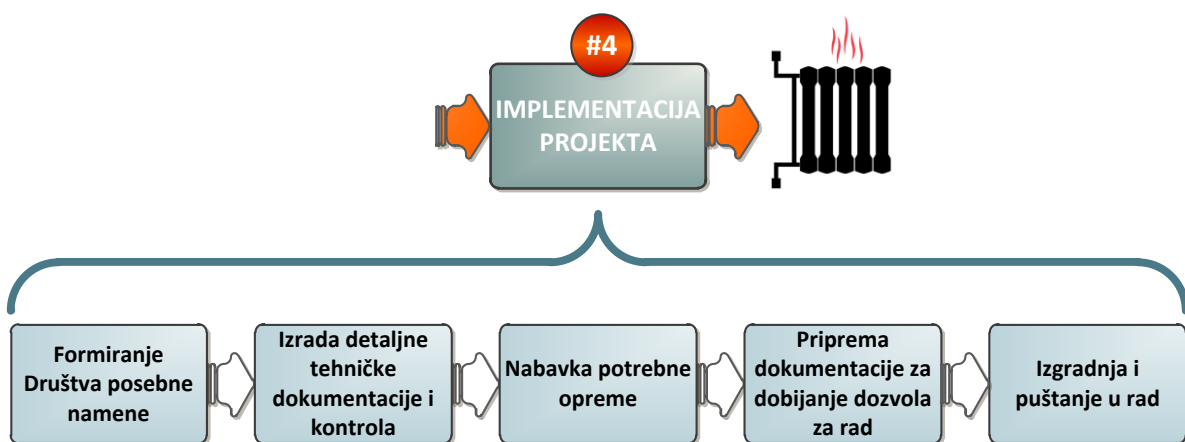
#4

IMPLEMENTACIJA PROJEKTA

Formiranje Društva posebne namene

Izrada detaljne tehničke dokumentacije i kontrola

Nabavka potrebne opreme

Priprema dokumentacije za dobijanje dozvola za rad

Izgradnja i puštanje u rad